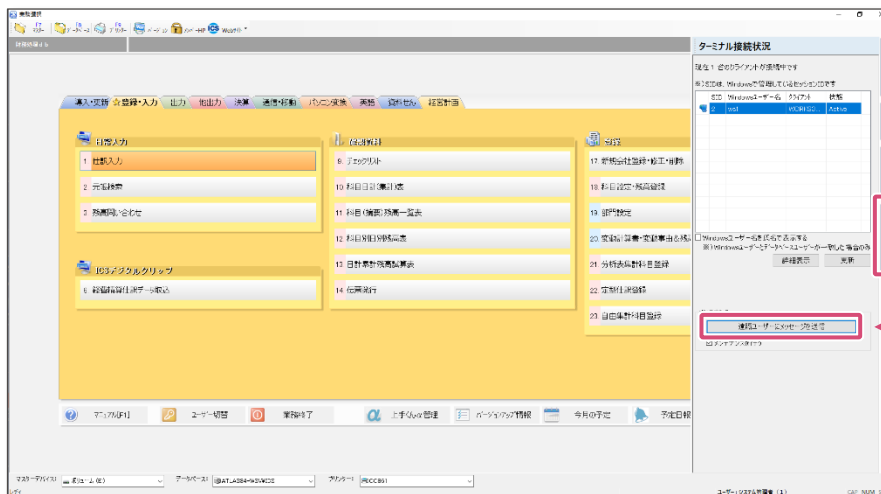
業務選択

導入・更新 ☆登録・入力 出力 他出力 決算 連携・移動 パソコン変換 資格 資料せん 経営計画

日常入力
1 仕訳入力
2 元帳検索
3 残高問い合わせ

IC3デジタルクリップ
6 経理情報仕訳データ取込

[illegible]
9 チェックリスト
10 科目日計集計表
11 科目(補助)残高一覧表
12 科目別日別残高表
13 日計表残高試算表
14 伝票発行

登録
17 新規会社登録・修正・削除
18 科目設定・残高登録
19 部門設定
20 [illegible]
21 分析表科目登録
22 定型仕訳登録
23 自由集計科目登録

マニュアル[F1] ユーザー切替 業務終了 上手くんα管理 バージョンアップ情報 今月の予定 予定日報

ターミナル接続状況
現在 1 台のクライアントが接続中です
※ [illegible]
ID Windowsユーザー名 クライアント 状態
2 ws1 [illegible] Active
Windowsユーザー名を氏名で表示する
※ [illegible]
詳細表示 更新
接続ユーザーにメッセージを送信
メッセージ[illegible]

ユーザー・システム管理者 (1)